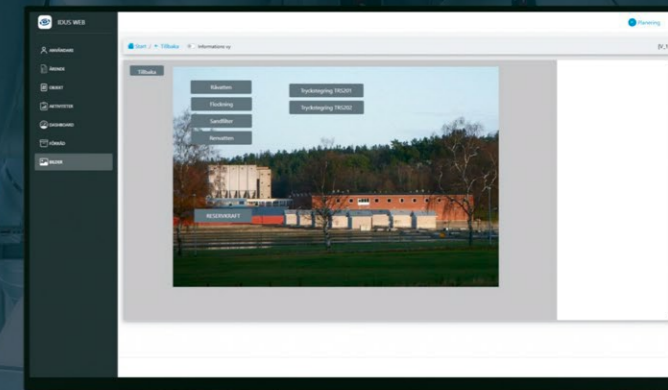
IDUS WEB

ANVÄNDARE
ÄRENDE
OBJEKT
AKTIVITETER
DASHBOARD
FÖRRÅD
BILDER

Start / Tillbaka / Informations-vy

Planering

Tillbaka

Råvatten
Flockning
Sandfilter
Renvatten

Tryckstegring TRS201
Tryckstegring TRS202

RESERVKRAFT